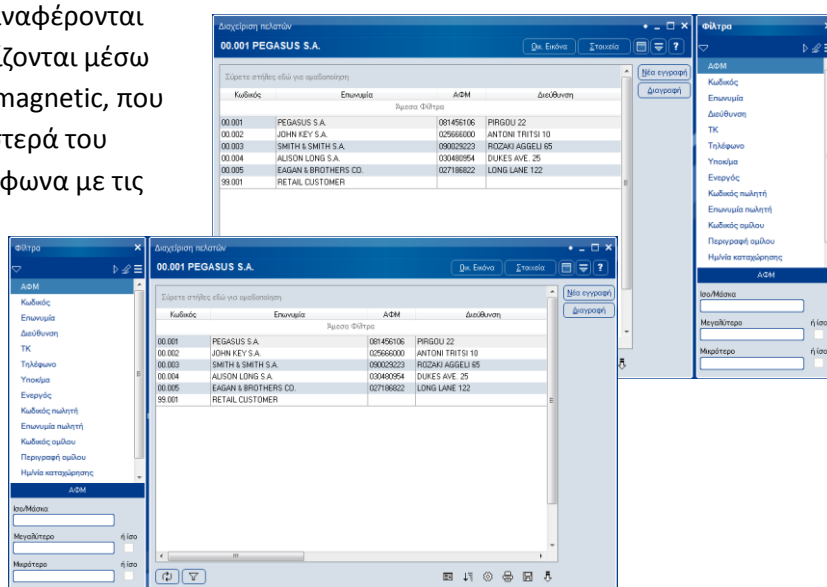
αναφέρονται
ίζονται μέσω
magnetic, που
τερά του
φωνα με τις

Διαχείριση πελατών
00.001 PEGASUS S.A.
Ολ. Εικόνα Στοιχεία ?
Σύρετε στήλες εδώ για ομαδοποίηση
Νέα εγγραφή
Διαγραφή

| Κωδικός | Επωνυμία | ΑΦΜ | Διεύθυνση |
|---|---|---|---|
| | Άμεσα Φίλτρα | | |
| 00.001 | PEGASUS S.A. | 081456106 | PIRGOU 22 |
| 00.002 | JOHN KEY S.A. | 025666000 | ANTONI TRITSI 10 |
| 00.003 | SMITH & SMITH S.A. | 090029223 | ROZAKI AGGELI 65 |
| 00.004 | ALISON LONG S.A. | 030480954 | DUKES AVE. 25 |
| 00.005 | EAGAN & BROTHERS CO. | 027186822 | LONG LANE 122 |
| 99.001 | RETAIL CUSTOMER | | |

Φίλτρα
ΑΦΜ
Κωδικός
Επωνυμία
Διεύθυνση
ΤΚ
Τηλέφωνο
Υποκ/μα
Ενεργός
Κωδικός πωλητή
Επωνυμία πωλητή
Κωδικός ομίλου
Περιγραφή ομίλου
Ημ/νία καταχώρησης
ΑΦΜ
Ισο/Μάσκα
Μεγαλύτερο
ή ίσο
Μικρότερο
ή ίσο

Φίλτρα
ΑΦΜ
Κωδικός
Επωνυμία
Διεύθυνση
ΤΚ
Τηλέφωνο
Υποκ/μα
Ενεργός
Κωδικός πωλητή
Επωνυμία πωλητή
Κωδικός ομίλου
Περιγραφή ομίλου
Ημ/νία καταχώρησης
ΑΦΜ
Ισο/Μάσκα
Μεγαλύτερο
ή ίσο
Μικρότερο
ή ίσο

Διαχείριση πελατών
00.001 PEGASUS S.A.
Ολ. Εικόνα Στοιχεία ?
Σύρετε στήλες εδώ για ομαδοποίηση
Νέα εγγραφή
Διαγραφή

| Κωδικός | Επωνυμία | ΑΦΜ | Διεύθυνση |
|---|---|---|---|
| | Άμεσα Φίλτρα | | |
| 00.001 | PEGASUS S.A. | 081456106 | PIRGOU 22 |
| 00.002 | JOHN KEY S.A. | 025666000 | ANTONI TRITSI 10 |
| 00.003 | SMITH & SMITH S.A. | 090029223 | ROZAKI AGGELI 65 |
| 00.004 | ALISON LONG S.A. | 030480954 | DUKES AVE. 25 |
| 00.005 | EAGAN & BROTHERS CO. | 027186822 | LONG LANE 122 |
| 99.001 | RETAIL CUSTOMER | | |